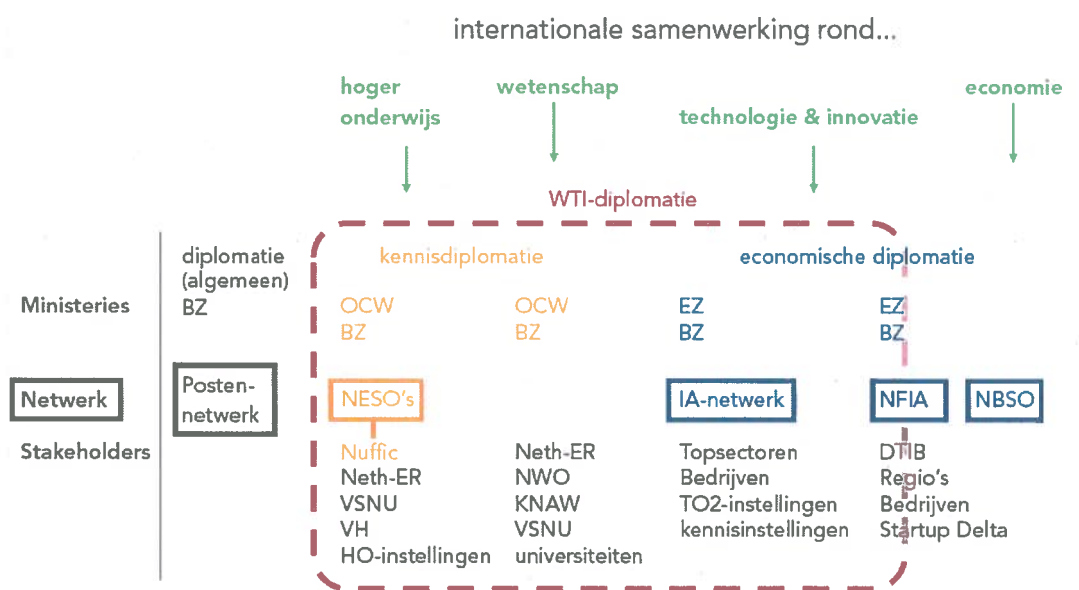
internationale samenwerking rond...

hoger onderwijs

wetenschap

technologie & innovatie

economie

WTI-diplomatie

diplomatie (algemeen)
BZ

kennisdiplomatie

economische diplomatie

Ministeries

OCW
BZ

OCW
BZ

EZ
BZ

EZ
BZ

Netwerk

Postennetwerk

NESO's

IA-netwerk

NFIA

NBSO

Stakeholders

Nuffic
Neth-ER
VSNU
VH
HO-instellingen

Neth-ER
NWO
KNAW
VSNU
universiteiten

Topsectoren
Bedrijven
TO2-instellingen
kennisinstellingen

DTIB
Regio's
Bedrijven
Startup Delta